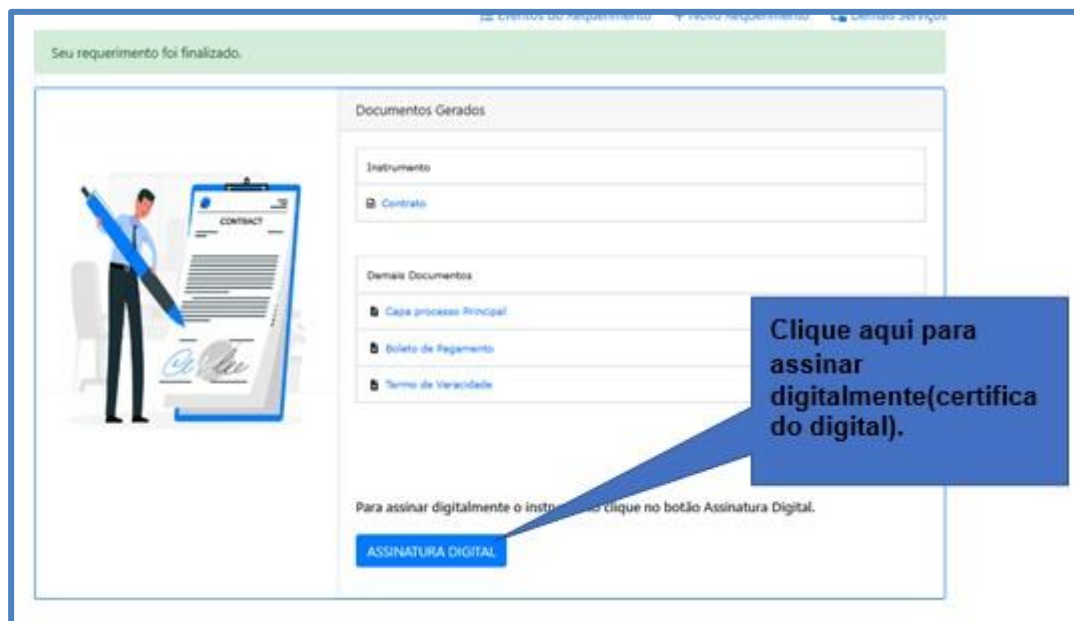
Eventos do Requerimento + Novo Requerimento Demais Serviços

Seu requerimento foi finalizado.

CONTRACT

Documentos Gerados

Instrumento

Contrato

Demais Documentos

Capa processo Principal

Boleto de Pagamento

Termo de Veracidade

Clique aqui para assinar digitalmente(certificado digital).

Para assinar digitalmente o instr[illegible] clique no botão Assinatura Digital.

ASSINATURA DIGITAL